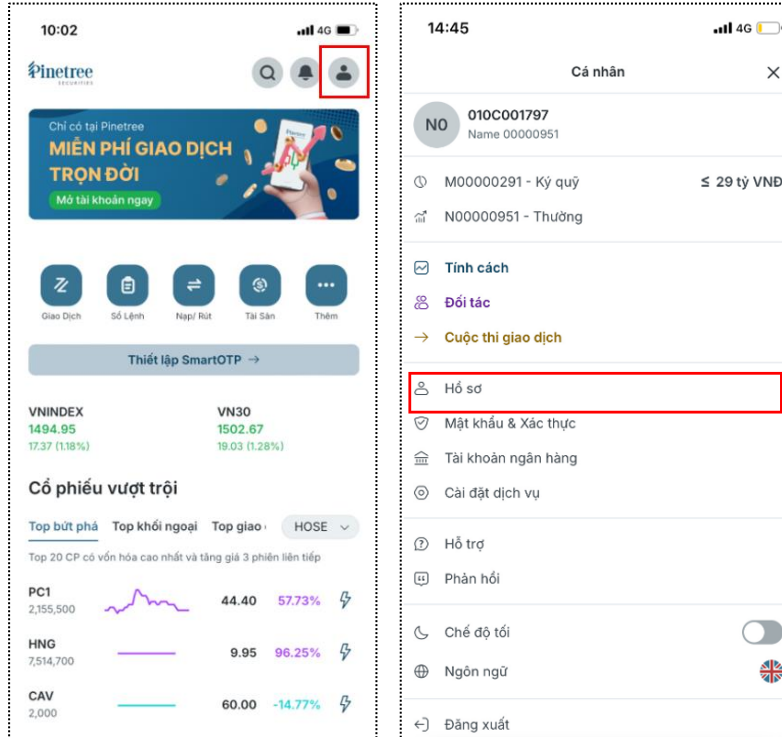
10:02
4G

Pinetree SECURITIES

Chỉ có tại Pinetree
MIỄN PHÍ GIAO DỊCH TRỌN ĐỜI
Mở tài khoản ngay

Giao Dịch
Sổ Lệnh
Nạp/ Rút
Tài Sản
Thêm

Thiết lập SmartOTP →

VNINDEX
1494.95
17.37 (1.18%)

VN30
1502.67
19.03 (1.28%)

Cổ phiếu vượt trội

Top bứt phá
Top khối ngoại
Top giao
HOSE

Top 20 CP có vốn hóa cao nhất và tăng giá 3 phiên liên tiếp

| | | | |
|---|---|---|---|
| PC1 2,155,500 | 44.40 | 57.73% | |
| HNG 7,514,700 | 9.95 | 96.25% | |
| CAV 2,000 | 60.00 | -14.77% | |

14:45
4G

Cá nhân
×

NO
010C001797
Name 00000951

M00000291 - Ký quỹ
≤ 29 tỷ VNĐ
N00000951 - Thường

Tính cách
Đối tác
Cuộc thi giao dịch

Hồ sơ
Mật khẩu & Xác thực
Tài khoản ngân hàng
Cài đặt dịch vụ

Hỗ trợ
Phản hồi

Chế độ tối
Ngôn ngữ

Đăng xuất